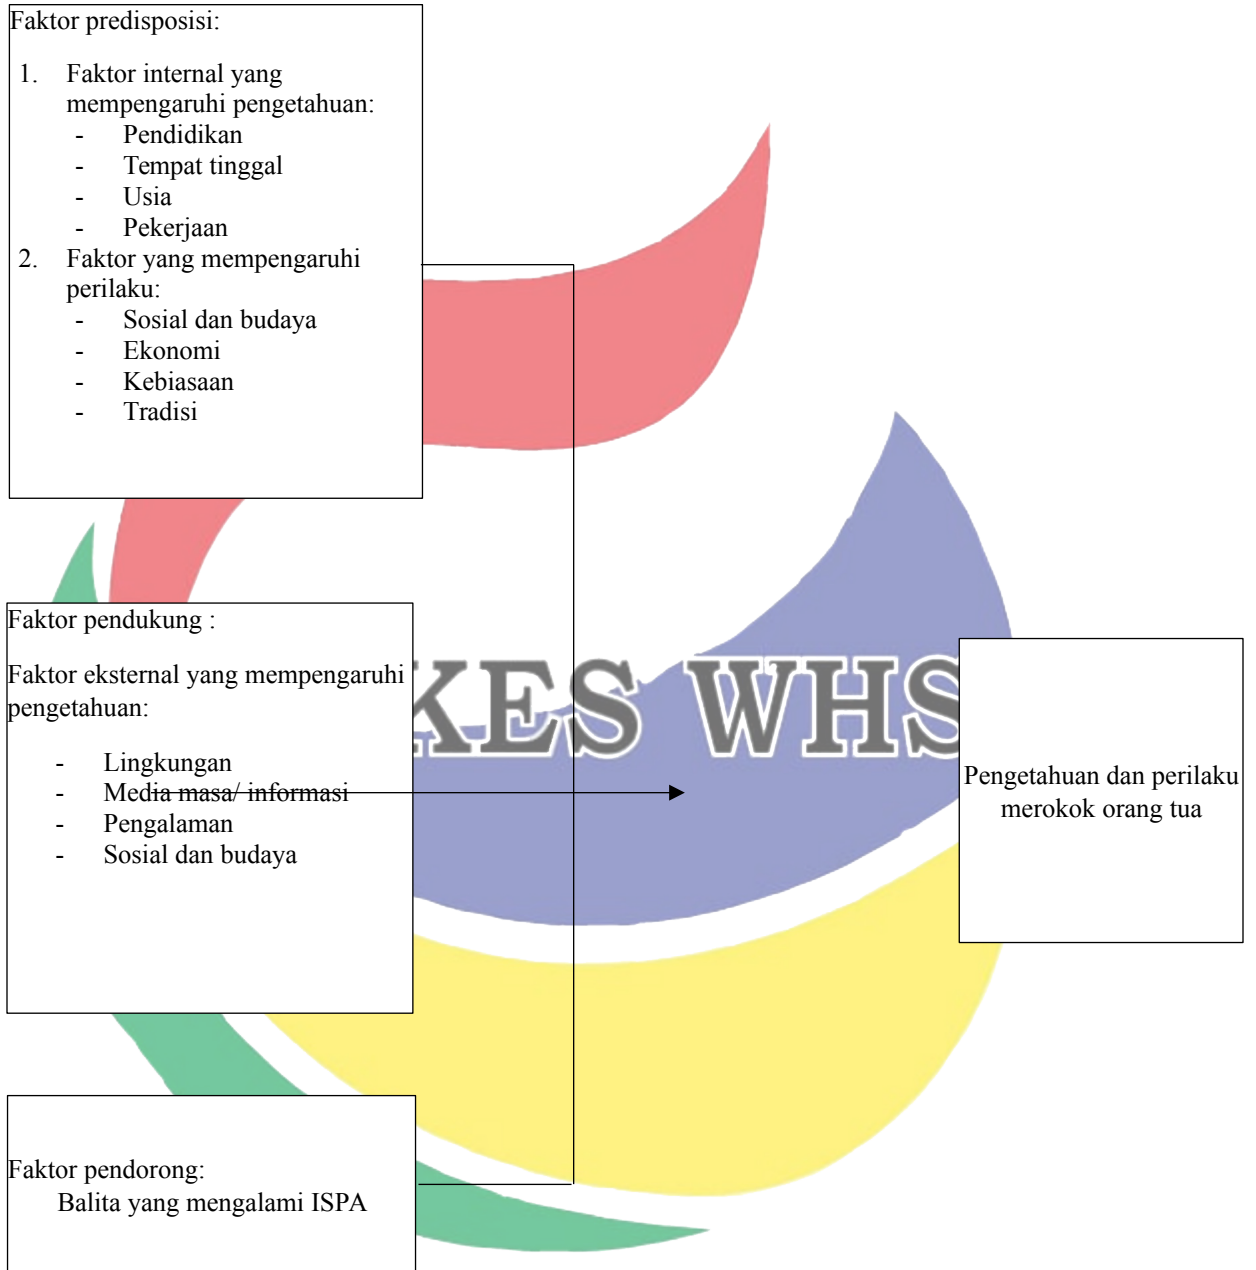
Faktor predisposisi:

1. Faktor internal yang mempengaruhi pengetahuan:
- Pendidikan
- Tempat tinggal
- Usia
- Pekerjaan
2. Faktor yang mempengaruhi perilaku:
- Sosial dan budaya
- Ekonomi
- Kebiasaan
- Tradisi

Faktor pendukung :

Faktor eksternal yang mempengaruhi pengetahuan:

- Lingkungan
- Media masa/ informasi
- Pengalaman
- Sosial dan budaya

KES WHS

Pengetahuan dan perilaku merokok orang tua

Faktor pendorong:
Balita yang mengalami ISPA